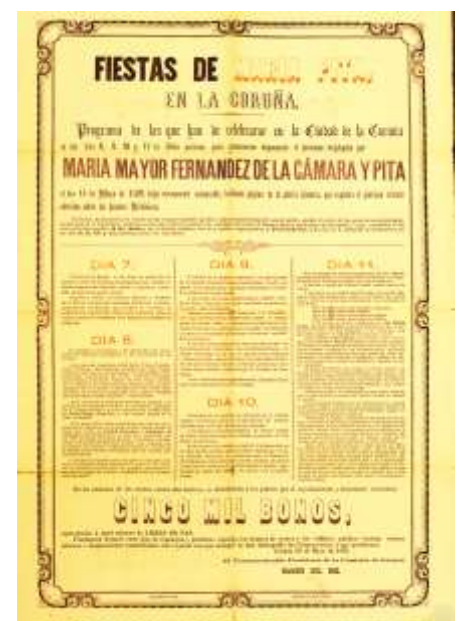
FIESTAS DE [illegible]

EN LA CORUÑA,

Programa de las que han de celebrarse en la Ciudad de la Coruña en los días 7, 8, 9, 10 y 11 de Mayo próximo, para solemnizar dignamente el recuerdo inmortal de

MARIA MAYOR FERNANDEZ DE LA CÁMARA Y PITA

el día 14 de Mayo de 1589 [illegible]

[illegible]

DIA 7.

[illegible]

DIA 8.

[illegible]

DIA 9.

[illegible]

DIA 10.

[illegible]

DIA 11.

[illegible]

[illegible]

CINCO MIL BONOS,

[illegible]

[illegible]